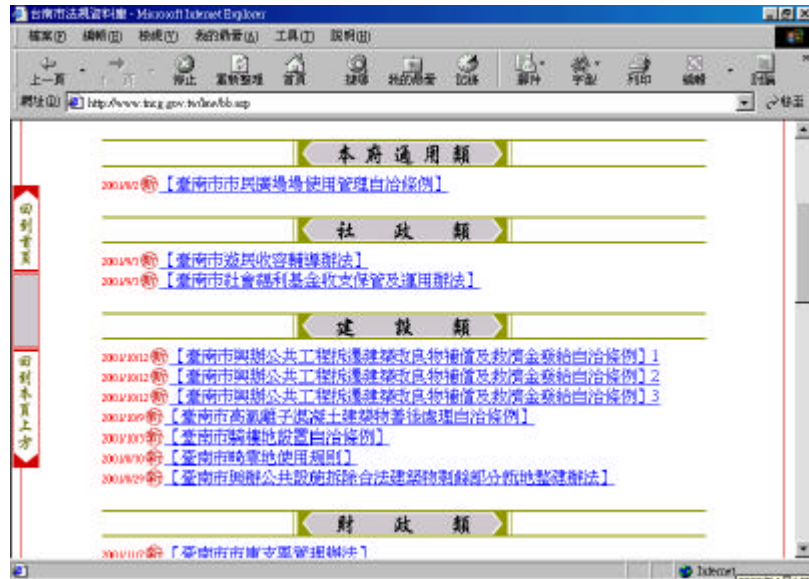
台南市法規資料庫 - Microsoft Internet Explorer

檔案(F) 編輯(E) 檢視(V) 我的最愛(A) 工具(T) 說明(H)

上一頁 下一頁 停止 重新整理 首頁 搜尋 我的最愛 記錄 郵件 字型 列印 編輯 討論

網址(D) http://www.tncg.gov.tw/law/bb.asp 移至

回到首頁

回到本頁上方

本府適用類

2001/8/2 新 【臺南市市民廣場使用管理自治條例】

社政類

2001/9/5 新 【臺南市遊民收容輔導辦法】
2001/9/5 新 【臺南市社會福利基金收支保管及運用辦法】

建設類

2001/10/12 新 【臺南市興辦公共工程拆遷建築改良物補償及救濟金發給自治條例】1
2001/10/12 新 【臺南市興辦公共工程拆遷建築改良物補償及救濟金發給自治條例】2
2001/10/12 新 【臺南市興辦公共工程拆遷建築改良物補償及救濟金發給自治條例】3
2001/10/9 新 【臺南市高氯離子混凝土建築物善後處理自治條例】
2001/10/5 新 【臺南市騎樓地設置自治條例】
2001/8/10 新 【臺南市畸零地使用規則】
2001/8/29 新 【臺南市興辦公共設施拆除合法建築物剩餘部分衔地整建辦法】

財政類

2001/11/7 新 【臺南市市庫支票管理辦法】

Internet